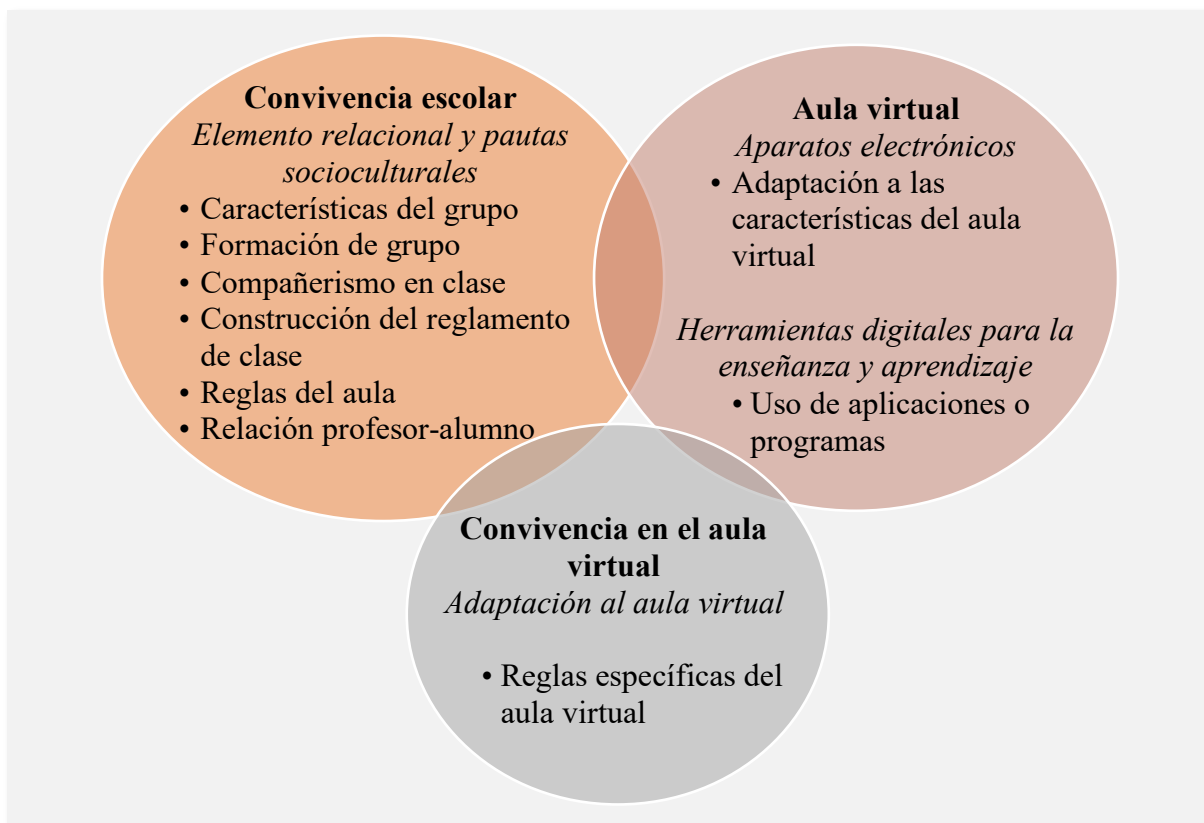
**Convivencia escolar**
*Elemento relacional y pautas socioculturales*
• Características del grupo
• Formación de grupo
• Compañerismo en clase
• Construcción del reglamento de clase
• Reglas del aula
• Relación profesor-alumno

**Aula virtual**
*Aparatos electrónicos*
• Adaptación a las características del aula virtual

*Herramientas digitales para la enseñanza y aprendizaje*
• Uso de aplicaciones o programas

**Convivencia en el aula virtual**
*Adaptación al aula virtual*

• Reglas específicas del aula virtual